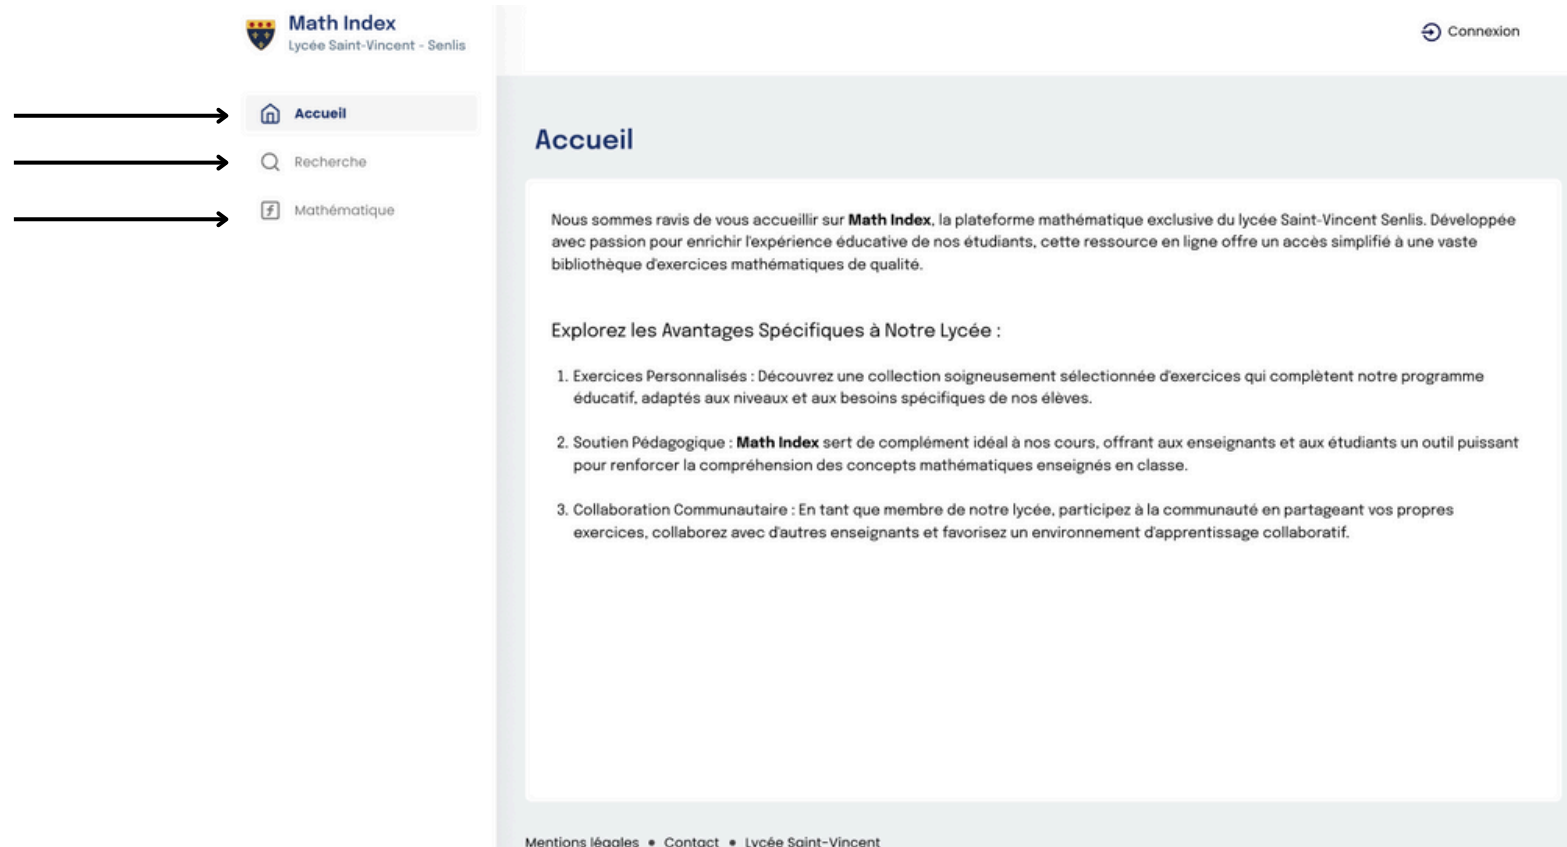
Math Index
Lycée Saint-Vincent - Senlis

Connexion

Accueil

Recherche

Mathématique

Accueil

Nous sommes ravis de vous accueillir sur **Math Index**, la plateforme mathématique exclusive du lycée Saint-Vincent Senlis. Développée avec passion pour enrichir l'expérience éducative de nos étudiants, cette ressource en ligne offre un accès simplifié à une vaste bibliothèque d'exercices mathématiques de qualité.

Explorez les Avantages Spécifiques à Notre Lycée :

1. Exercices Personnalisés : Découvrez une collection soigneusement sélectionnée d'exercices qui complètent notre programme éducatif, adaptés aux niveaux et aux besoins spécifiques de nos élèves.

2. Soutien Pédagogique : **Math Index** sert de complément idéal à nos cours, offrant aux enseignants et aux étudiants un outil puissant pour renforcer la compréhension des concepts mathématiques enseignés en classe.

3. Collaboration Communautaire : En tant que membre de notre lycée, participez à la communauté en partageant vos propres exercices, collaborez avec d'autres enseignants et favorisez un environnement d'apprentissage collaboratif.

Mentions légales • Contact • Lycée Saint-Vincent